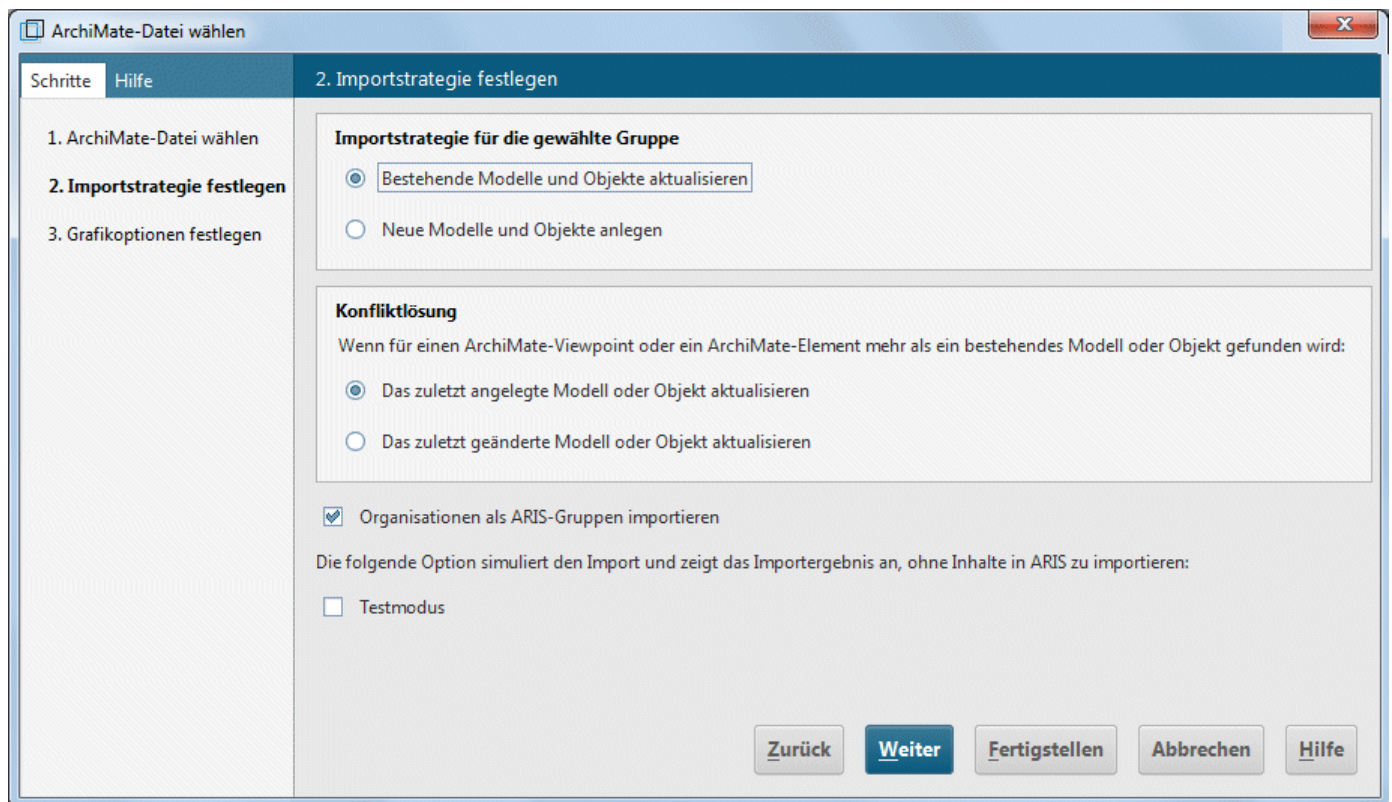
ArchiMate-Datei wählen

Schritte Hilfe

1. ArchiMate-Datei wählen

2. Importstrategie festlegen

3. Grafikoptionen festlegen

2. Importstrategie festlegen

Importstrategie für die gewählte Gruppe

Bestehende Modelle und Objekte aktualisieren

Neue Modelle und Objekte anlegen

Konfliktlösung

Wenn für einen ArchiMate-Viewpoint oder ein ArchiMate-Element mehr als ein bestehendes Modell oder Objekt gefunden wird:

Das zuletzt angelegte Modell oder Objekt aktualisieren

Das zuletzt geänderte Modell oder Objekt aktualisieren

Organisationen als ARIS-Gruppen importieren

Die folgende Option simuliert den Import und zeigt das Importergebnis an, ohne Inhalte in ARIS zu importieren:

Testmodus

Zurück Weiter Fertigstellen Abbrechen Hilfe